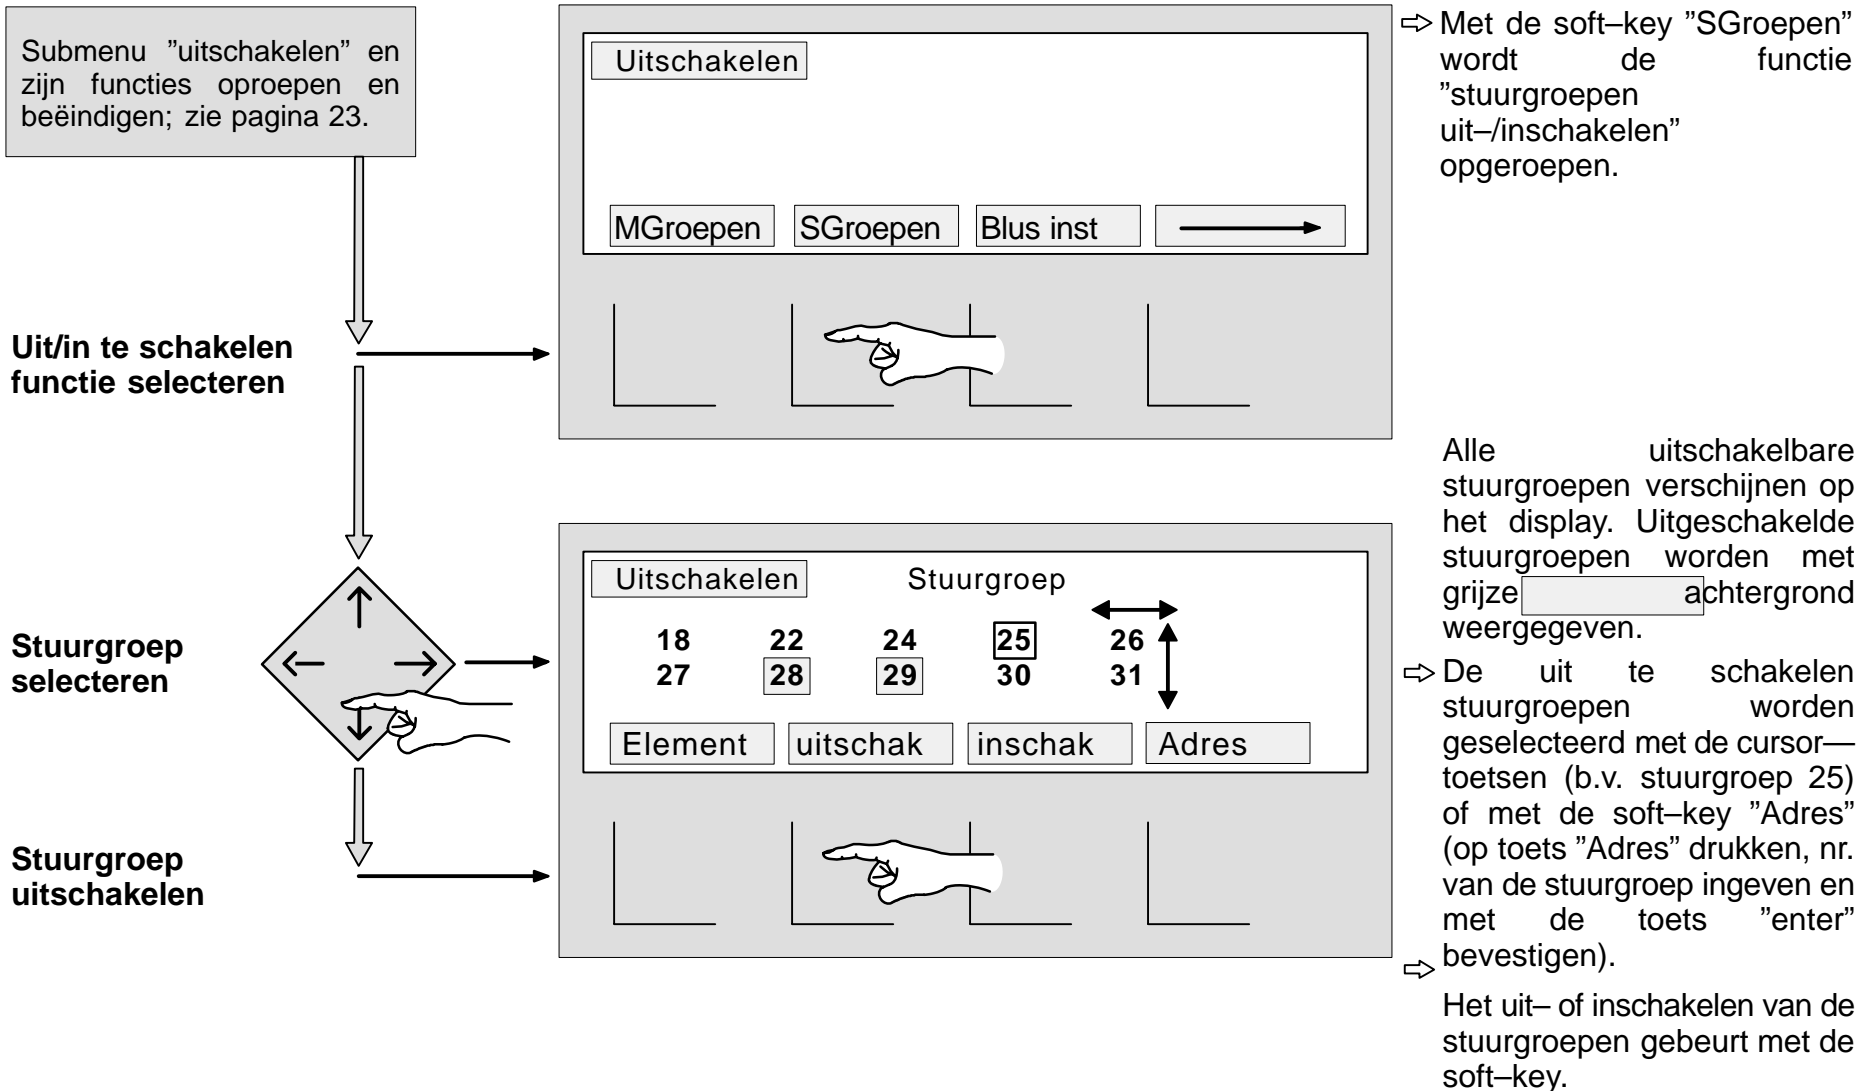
Submenu ”uitschakelen” en zijn functies oproepen en beëindigen; zie pagina 23.

Uit/in te schakelen functie selecteren

Stuurgroep selecteren

Stuurgroep uitschakelen

Uitschakelen

MGroepen SGroepen Blus inst

Uitschakelen Stuurgroep

| 18 | 22 | 24 | 25 | 26 |
|---|---|---|---|---|
| 27 | 28 | 29 | 30 | 31 |

Element uitschak inschak Adres

⇨ Met de soft–key ”SGroepen” wordt de functie ”stuurgroepen uit–/inschakelen” opgeroepen.

Alle uitschakelbare stuurgroepen verschijnen op het display. Uitgeschakelde stuurgroepen worden met grijze achtergrond weergegeven.

⇨ De uit te schakelen stuurgroepen worden geselecteerd met de cursor—toetsen (b.v. stuurgroep 25) of met de soft–key ”Adres” (op toets ”Adres” drukken, nr. van de stuurgroep ingeven en met de toets ”enter” bevestigen).

⇨ Het uit– of inschakelen van de stuurgroepen gebeurt met de soft–key.